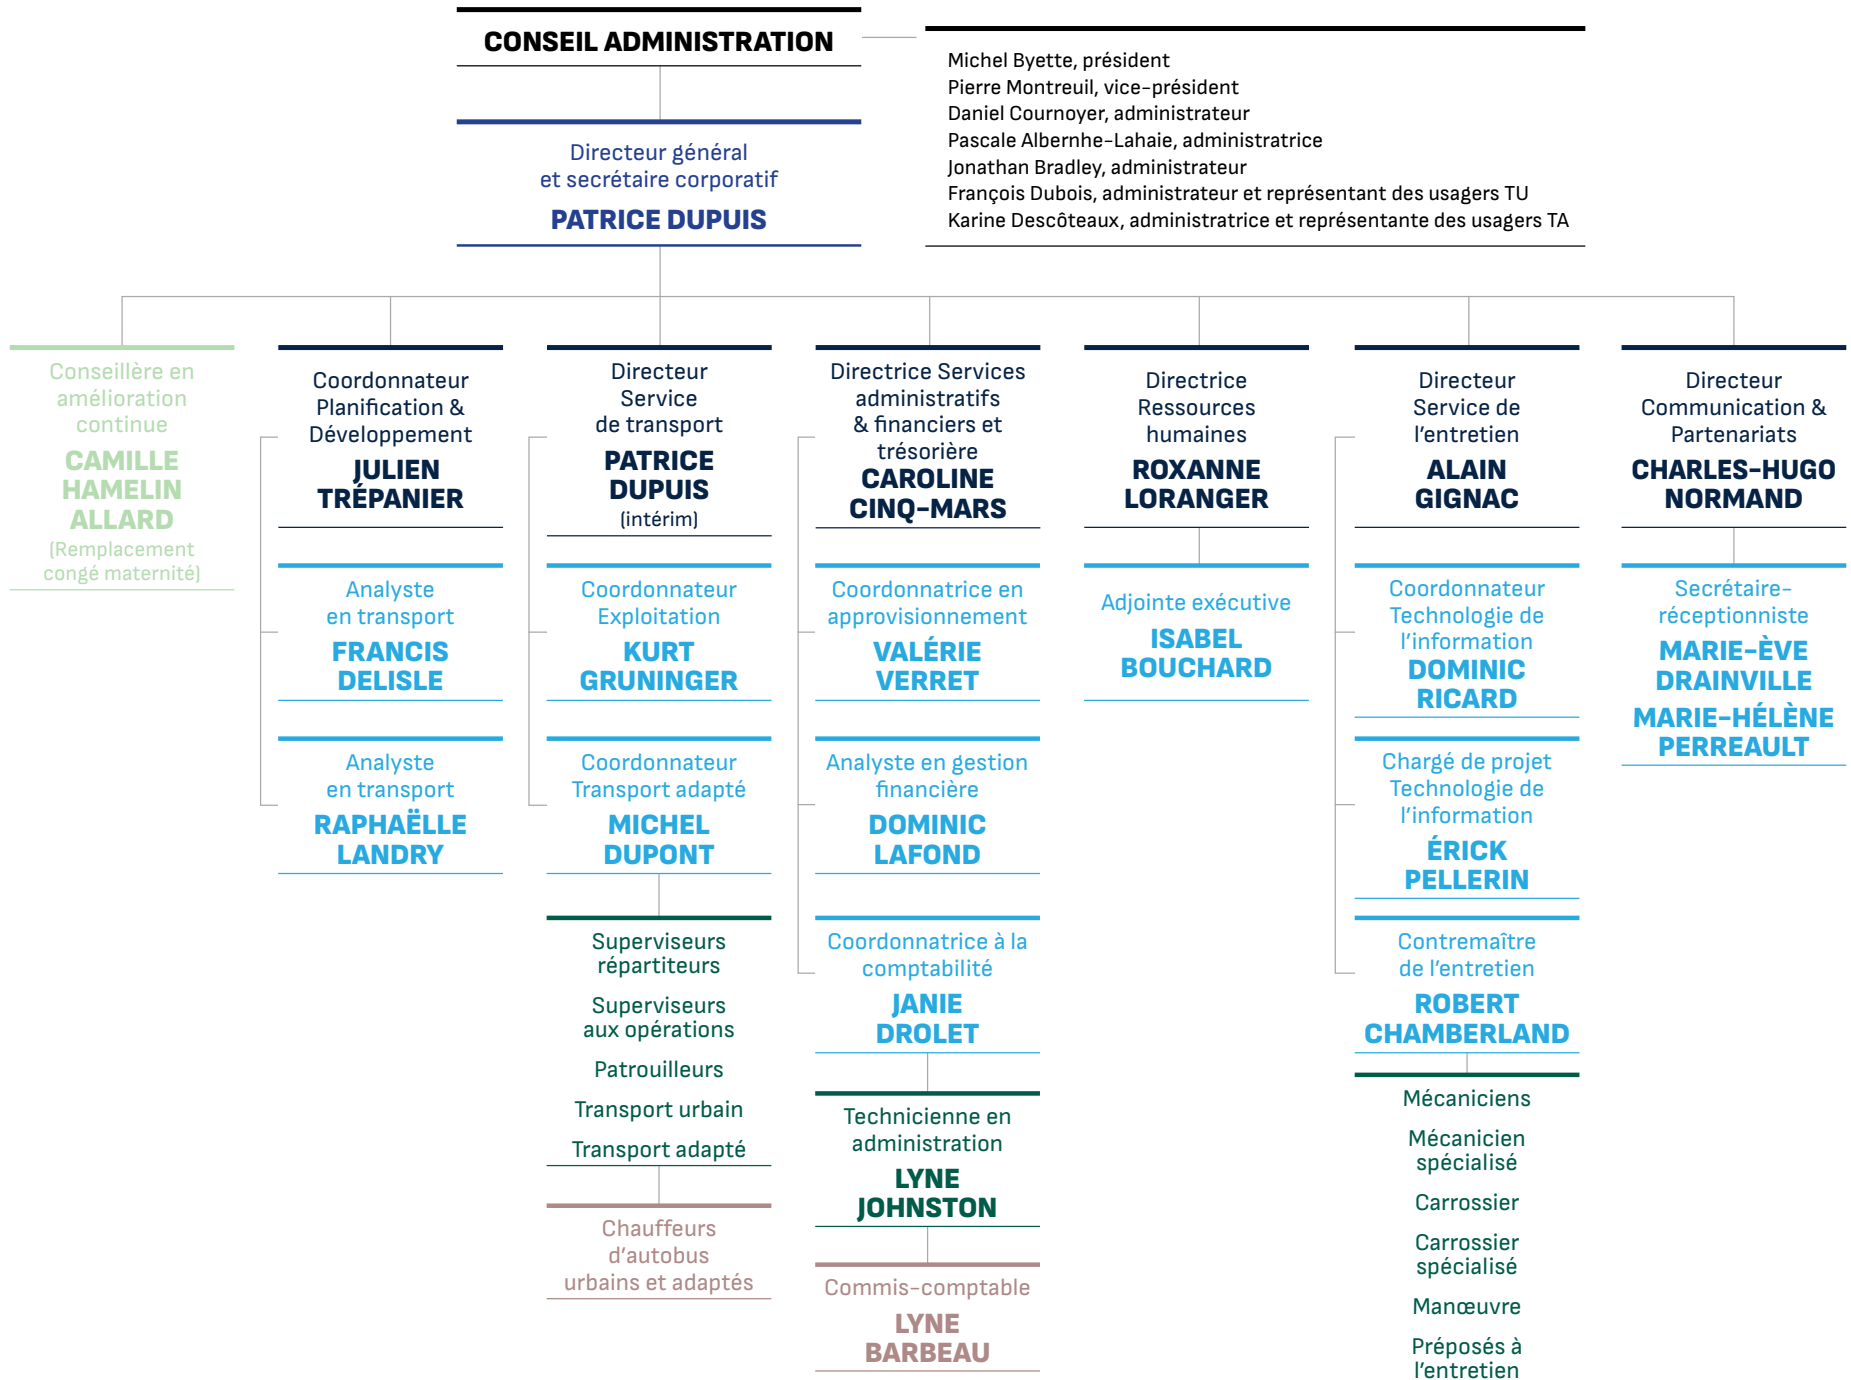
CONSEIL ADMINISTRATION

Michel Byette, président
Pierre Montreuil, vice-président
Daniel Cournoyer, administrateur
Pascale Albernhe-Lahaie, administratrice
Jonathan Bradley, administrateur
François Dubois, administrateur et représentant des usagers TU
Karine Descôteaux, administratrice et représentante des usagers TA

Directeur général et secrétaire corporatif
PATRICE DUPUIS

Conseillère en amélioration continue
CAMILLE HAMELIN ALLARD
(Remplacement congé maternité)

Coordonnateur Planification & Développement
JULIEN TRÉPANIER

Analyste en transport
FRANCIS DELISLE

Analyste en transport
RAPHAËLLE LANDRY

Directeur Service de transport
PATRICE DUPUIS
(intérim)

Coordonnateur Exploitation
KURT GRUNINGER

Coordonnateur Transport adapté
MICHEL DUPONT

Superviseurs répartiteurs
Superviseurs aux opérations
Patrouilleurs
Transport urbain
Transport adapté

Chauffeurs d'autobus urbains et adaptés

Directrice Services administratifs & financiers et trésorière
CAROLINE CINQ-MARS

Coordonnatrice en approvisionnement
VALÉRIE VERRET

Analyste en gestion financière
DOMINIC LAFOND

Coordonnatrice à la comptabilité
JANIE DROLET

Technicienne en administration
LYNE JOHNSTON

Commis-comptable
LYNE BARBEAU

Directrice Ressources humaines
ROXANNE LORANGER

Adjointe exécutive
ISABEL BOUCHARD

Directeur Service de l'entretien
ALAIN GIGNAC

Coordonnateur Technologie de l'information
DOMINIC RICARD

Chargé de projet Technologie de l'information
ÉRICK PELLERIN

Contremaître de l'entretien
ROBERT CHAMBERLAND

Mécaniciens
Mécanicien spécialisé
Carrossier
Carrossier spécialisé
Manœuvre
Préposés à l'entretien

Directeur Communication & Partenariats
CHARLES-HUGO NORMAND

Secrétaire-réceptionniste
MARIE-ÈVE DRAINVILLE
MARIE-HÉLÈNE PERREAULT